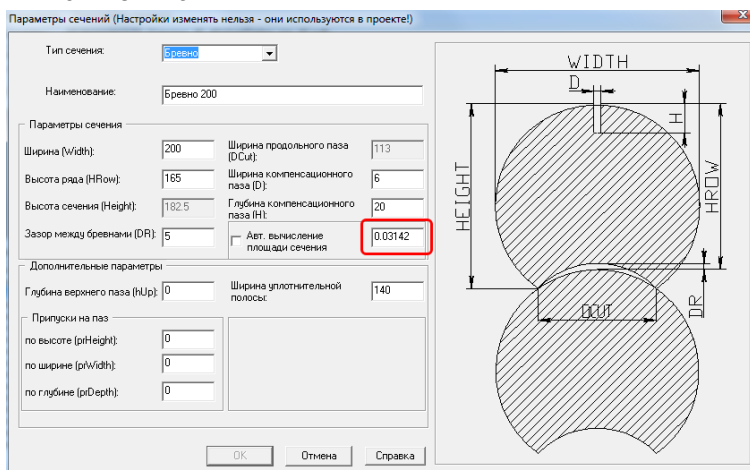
Параметры сечений (Настройки изменять нельзя - они используются в проекте!)

Тип сечения: Бревно

Наименование: Бревно 200

Параметры сечения

Ширина (Width): 200

Высота ряда (HRow): 165

Высота сечения (Height): 182.5

Зазор между бревнами (DR): 5

Ширина продольного паза (DCut): 113

Ширина компенсационного паза (D): 6

Глубина компенсационного паза (H): 20

Авт. вычисление площади сечения 0.03142

Дополнительные параметры

Глубина верхнего паза (hUp): 0

Ширина уплотнительной полосы: 140

Припуски на паз

по высоте (prHeight): 0

по ширине (prWidth): 0

по глубине (prDepth): 0

WIDTH
D
H
HEIGHT
HROW
DR
DCUT

OK Отмена Справка